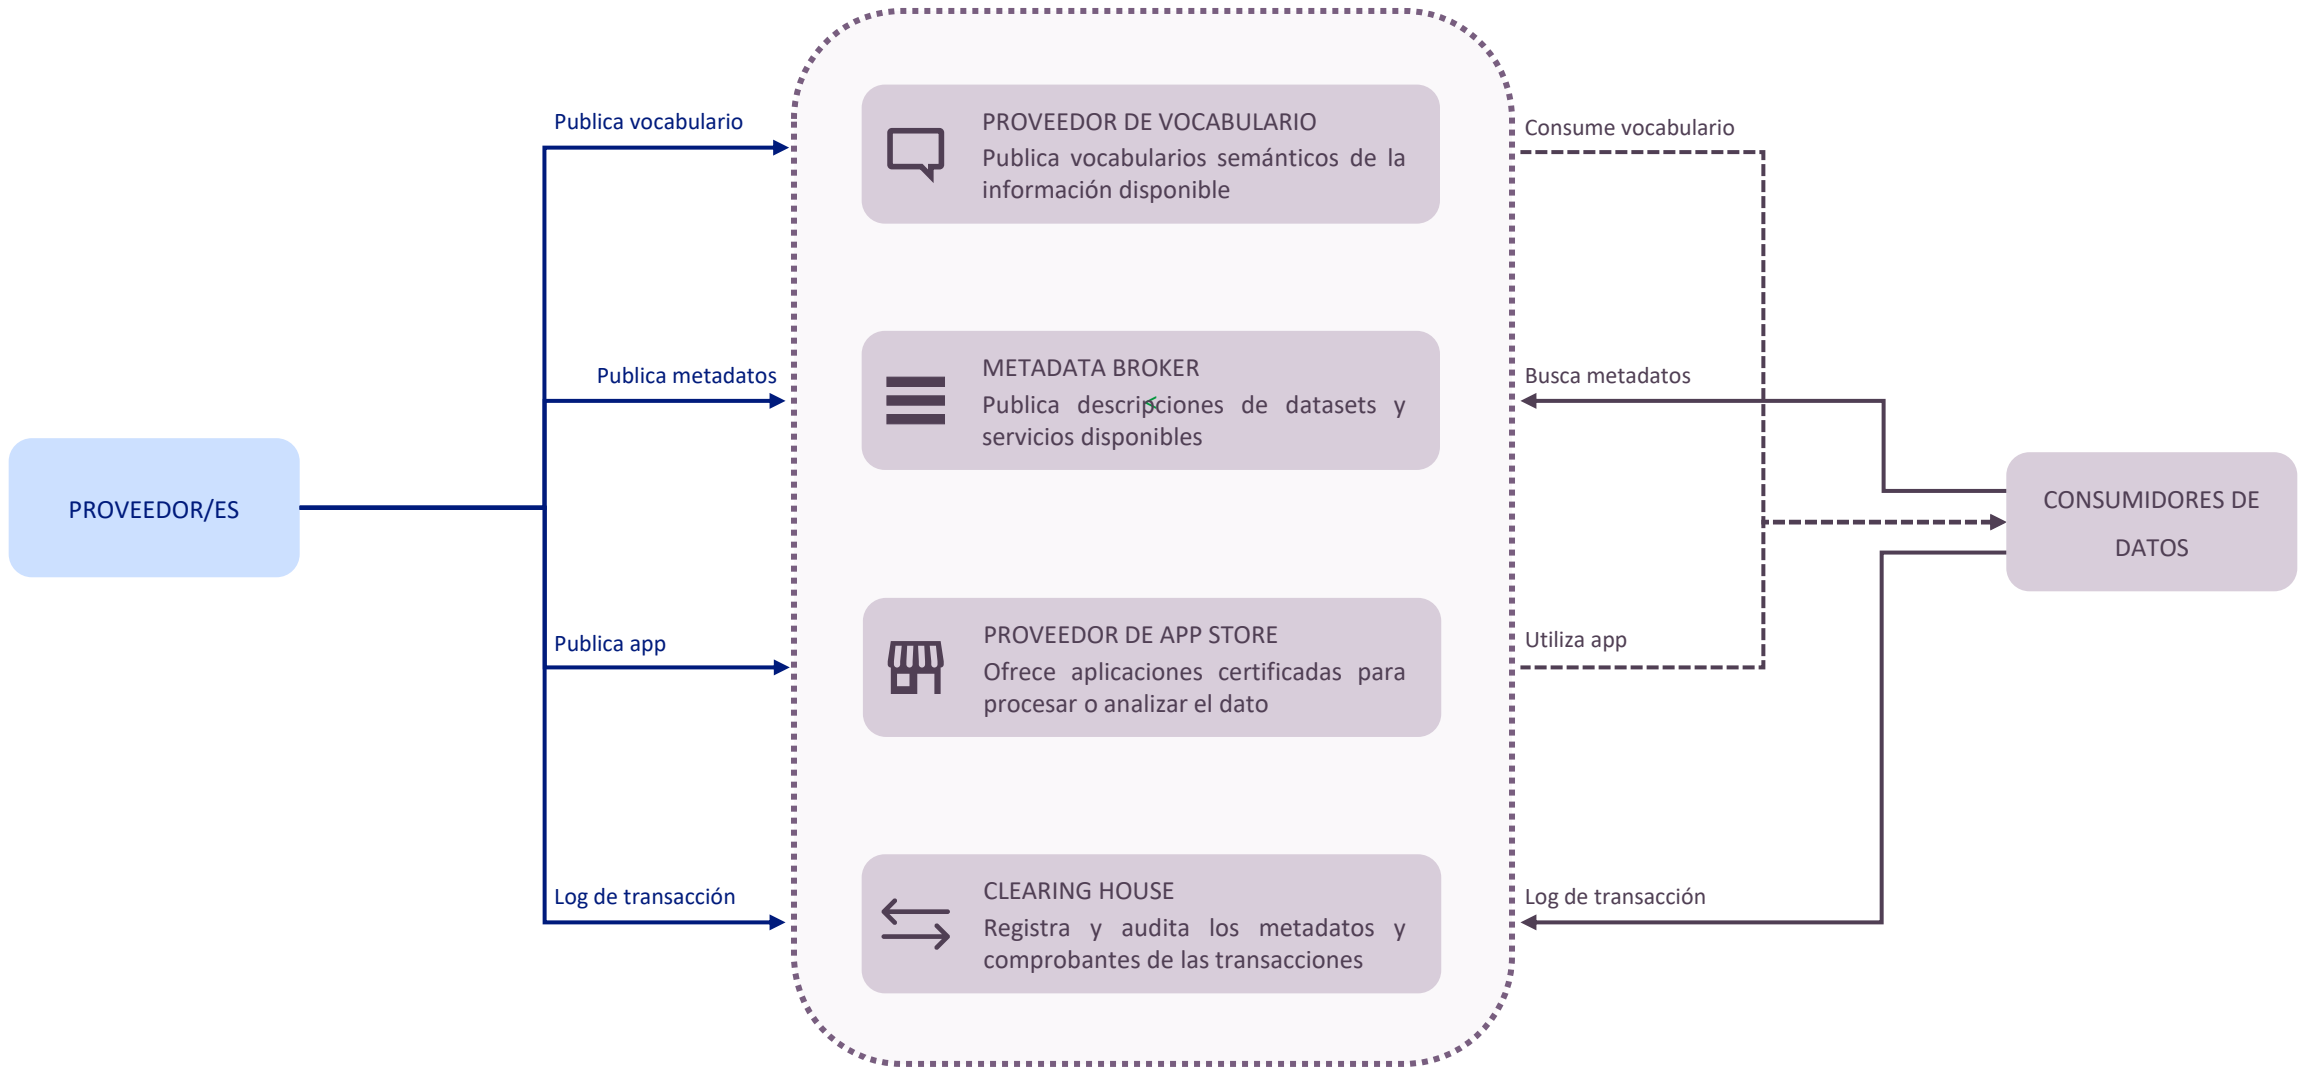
PROVEEDOR/ES

Publica vocabulario

Publica metadatos

Publica app

Log de transacción

PROVEEDOR DE VOCABULARIO
Publica vocabularios semánticos de la información disponible

METADATA BROKER
Publica descripciones de datasets y servicios disponibles

PROVEEDOR DE APP STORE
Ofrece aplicaciones certificadas para procesar o analizar el dato

CLEARING HOUSE
Registra y audita los metadatos y comprobantes de las transacciones

Consume vocabulario

Busca metadatos

Utiliza app

Log de transacción

CONSUMIDORES DE DATOS